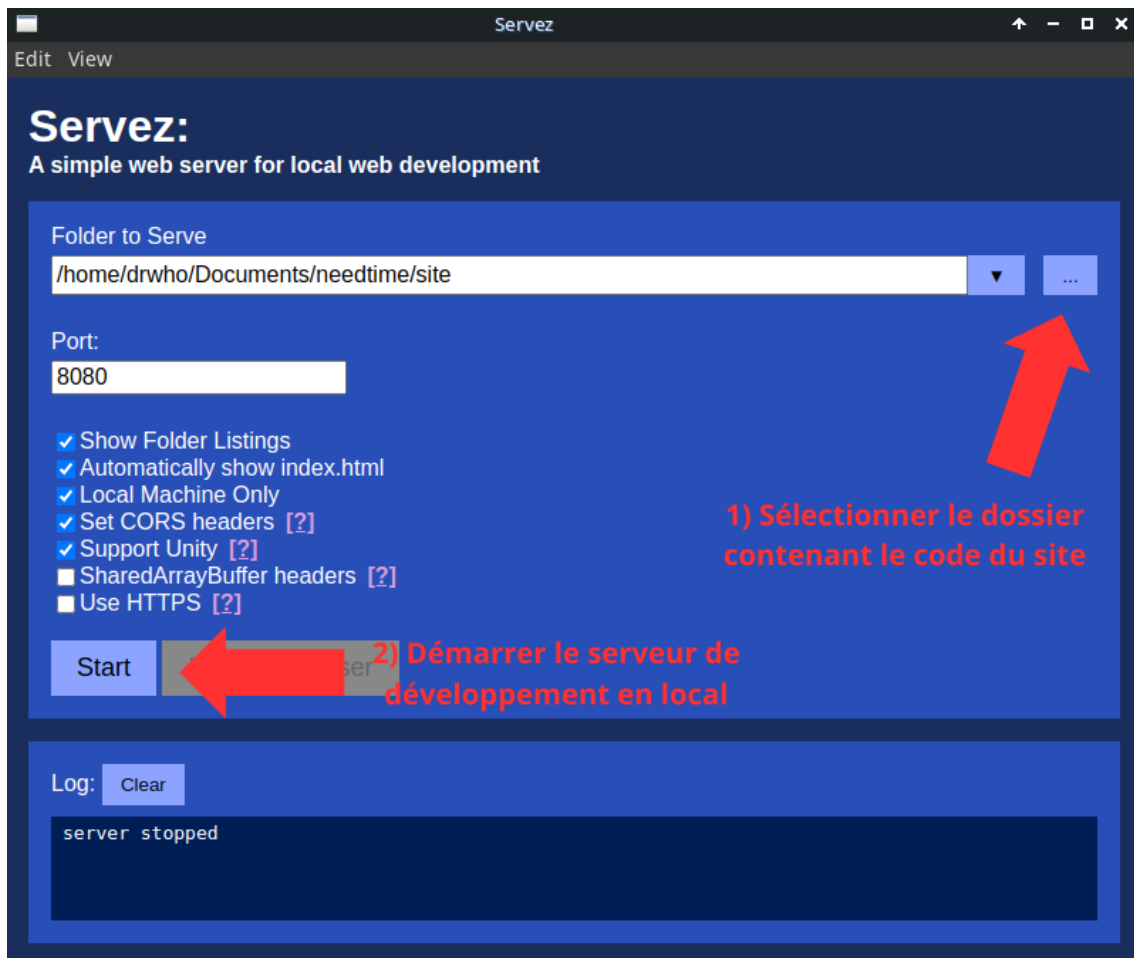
Servez

Edit View

Servez:
A simple web server for local web development

Folder to Serve
/home/drwho/Documents/needtime/site ▼ ...

Port:
8080

Show Folder Listings
Automatically show index.html
Local Machine Only
Set CORS headers [?]
Support Unity [?]
SharedArrayBuffer headers [?]
Use HTTPS [?]

1) Sélectionner le dossier contenant le code du site

Start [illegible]ser

2) Démarrer le serveur de développement en local

Log: Clear

server stopped